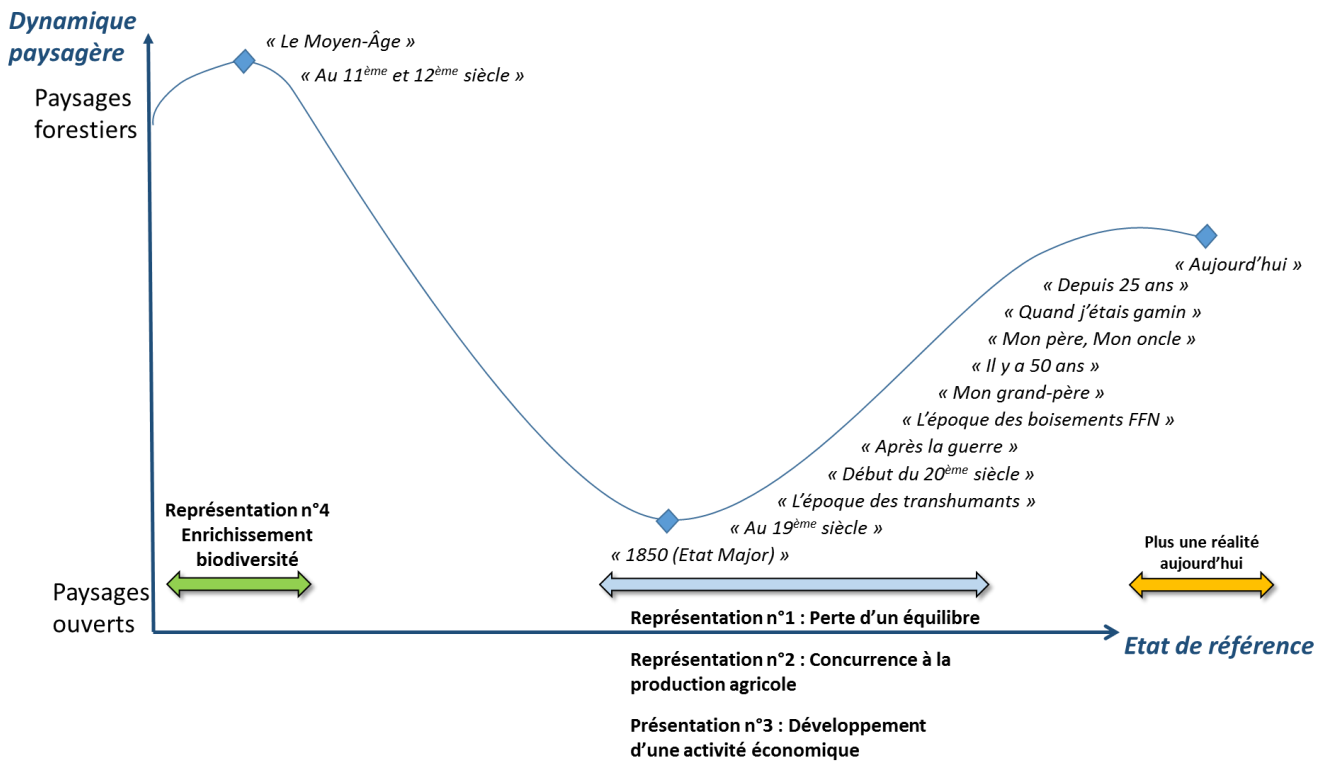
Dynamique paysagère

Paysages forestiers

« Le Moyen-Âge »

« Au 11$^{ème}$ et 12$^{ème}$ siècle »

« Aujourd'hui »

« Depuis 25 ans »

« Quand j'étais gamin »

« Mon père, Mon oncle »

« Il y a 50 ans »

« Mon grand-père »

« L'époque des boisements FFN »

« Après la guerre »

« Début du 20$^{ème}$ siècle »

« L'époque des transhumants »

« Au 19$^{ème}$ siècle »

« 1850 (Etat Major) »

Représentation n°4 Enrichissement biodiversité

Plus une réalité aujourd'hui

Paysages ouverts

Représentation n°1 : Perte d'un équilibre

Etat de référence

Représentation n°2 : Concurrence à la production agricole

Présentation n°3 : Développement d'une activité économique